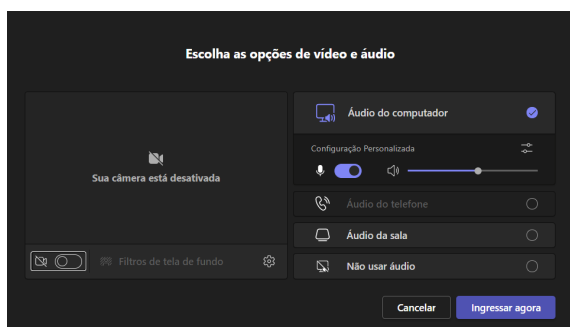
Escolha as opções de vídeo e áudio

Sua câmera está desativada

Filtros de tela de fundo

Áudio do computador

Configuração Personalizada

Áudio do telefone

Áudio da sala

Não usar áudio

Cancelar

Ingressar agora